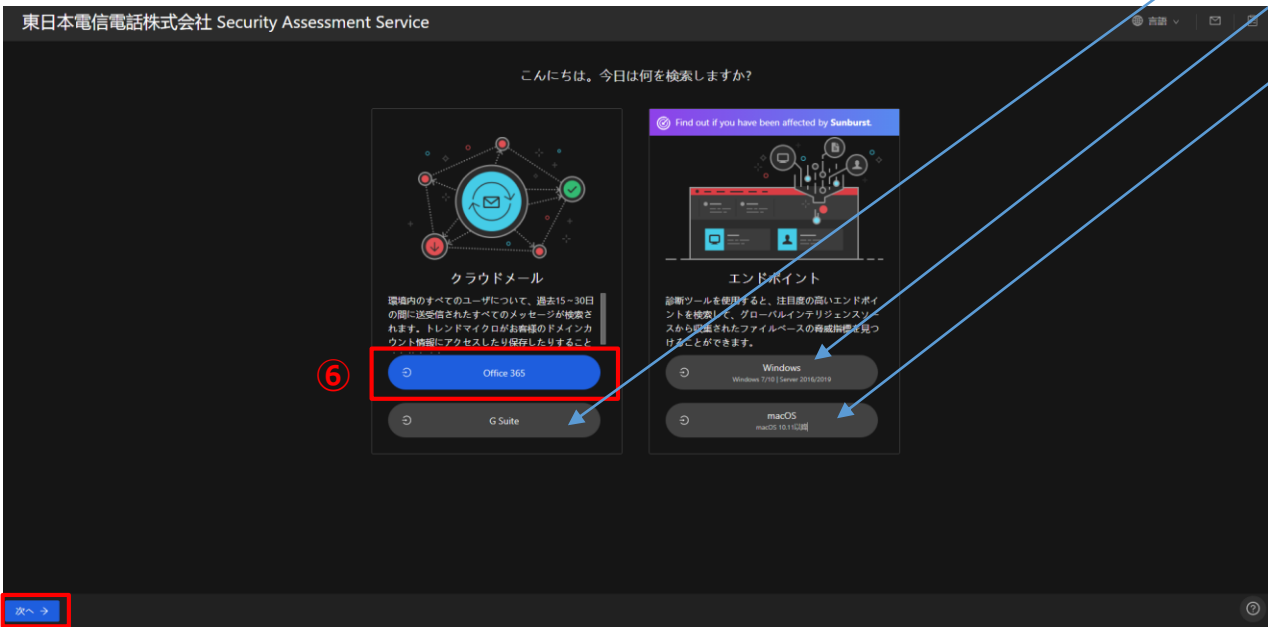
東日本電信電話株式会社 Security Assessment Service

言語

こんにちは。今日は何を検索しますか?

クラウドメール

環境内のすべてのユーザについて、過去15～30日の間に送受信されたすべてのメッセージが検索されます。トレンドマイクロがお客様のドメインアカウント情報にアクセスしたり保存したりすること

⑥

Office 365

G Suite

Find out if you have been affected by Sunburst.

エンドポイント

診断ツールを使用すると、注目度の高いエンドポイントを検索して、グローバルインテリジェンスソースから収集されたファイルベースの脅威指標を見つけることができます。

Windows
Windows 7/10 | Server 2016/2019

macOS
macOS 10.11以降

次へ →